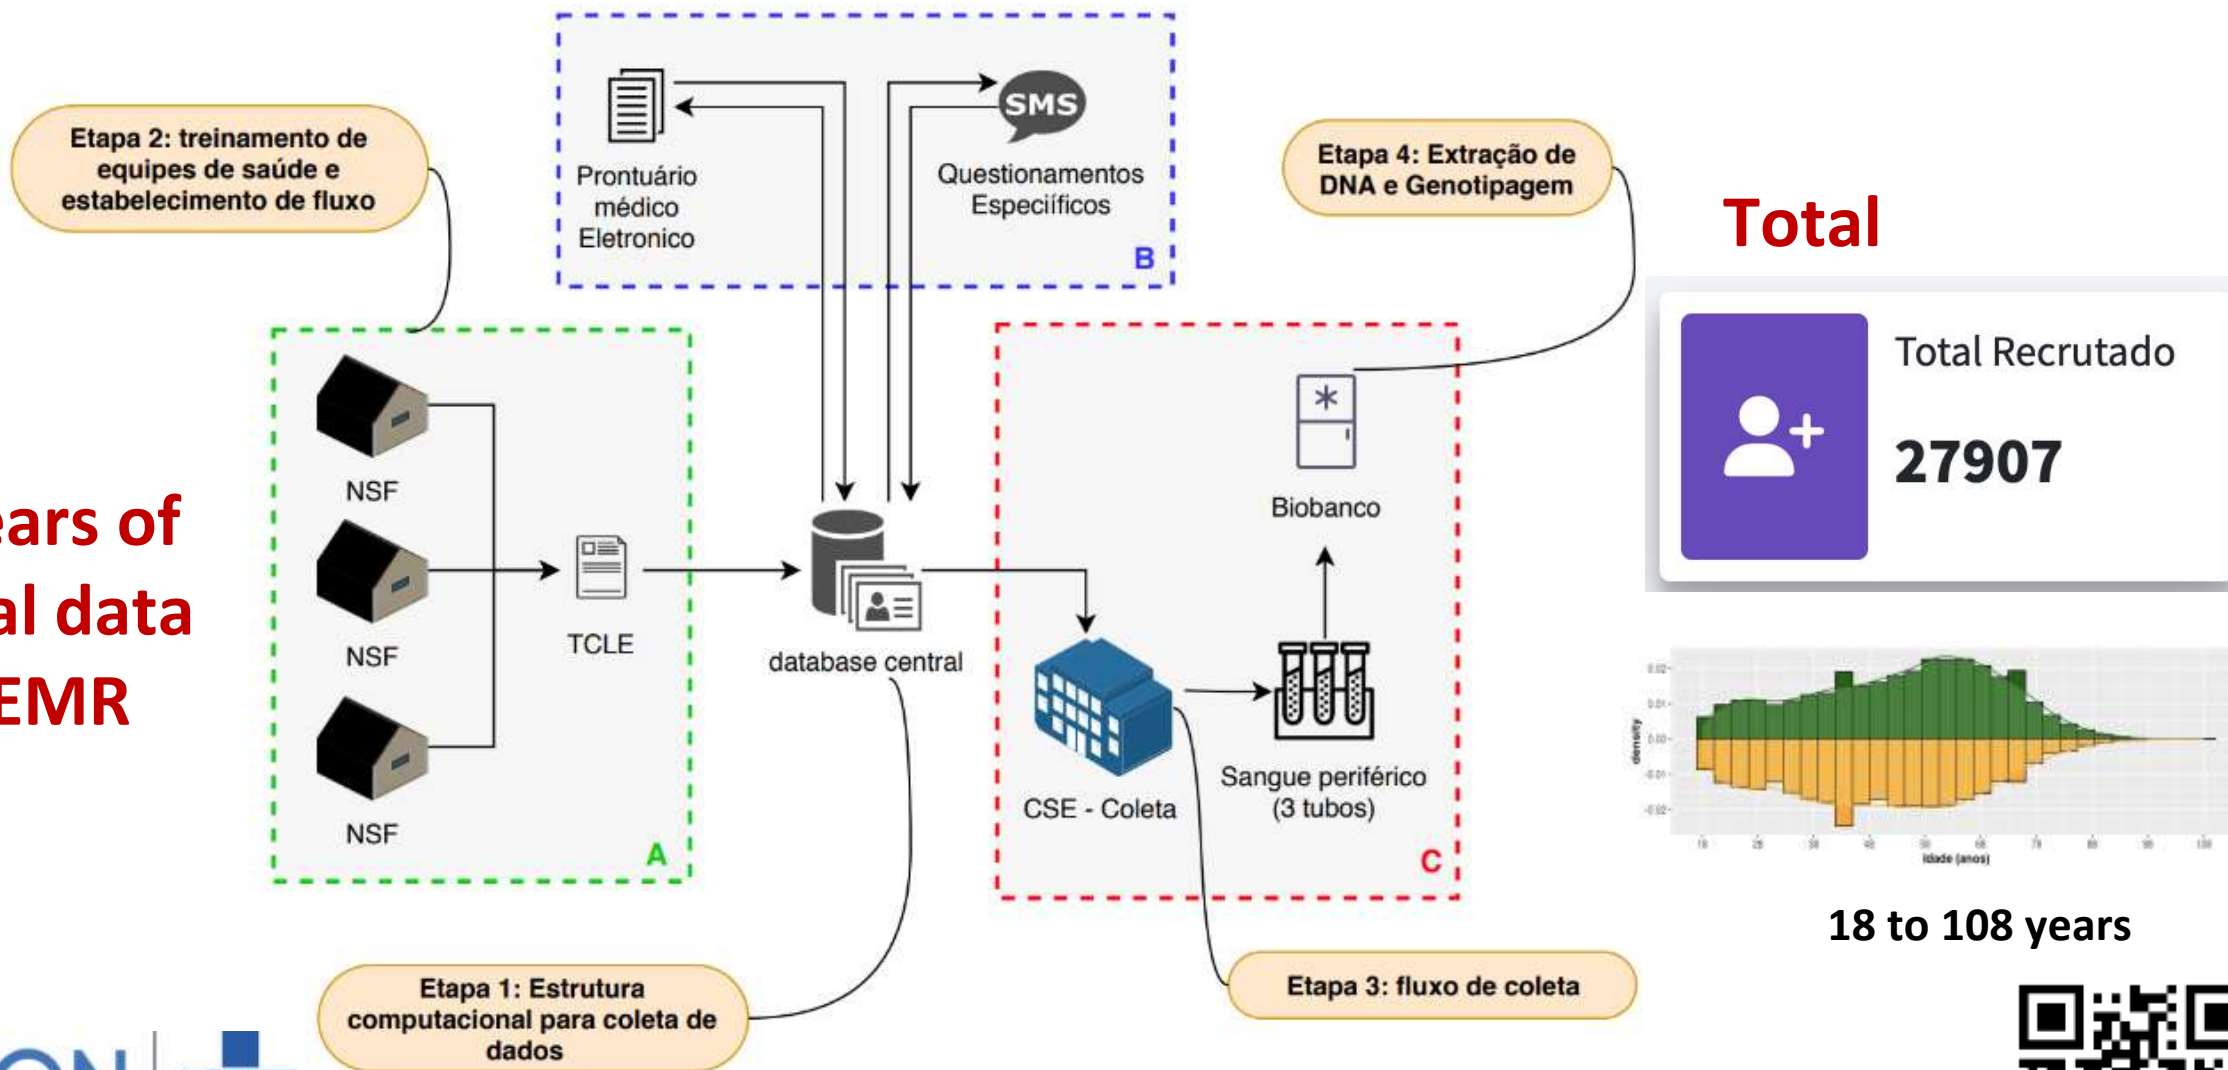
Etapa 2: treinamento de equipes de saúde e estabelecimento de fluxo

Prontuário médico Eletronico

SMS

Questionamentos Específicos

B

Etapa 4: Extração de DNA e Genotipagem

Total

Total Recrutado

27907

ears of
al data
EMR

NSF

NSF

NSF

TCLE

database central

A

Biobanco

CSE - Coleta

Sangue periférico (3 tubos)

C

density

Idade (anos)

18 to 108 years

Etapa 1: Estrutura computacional para coleta de dados

Etapa 3: fluxo de coleta